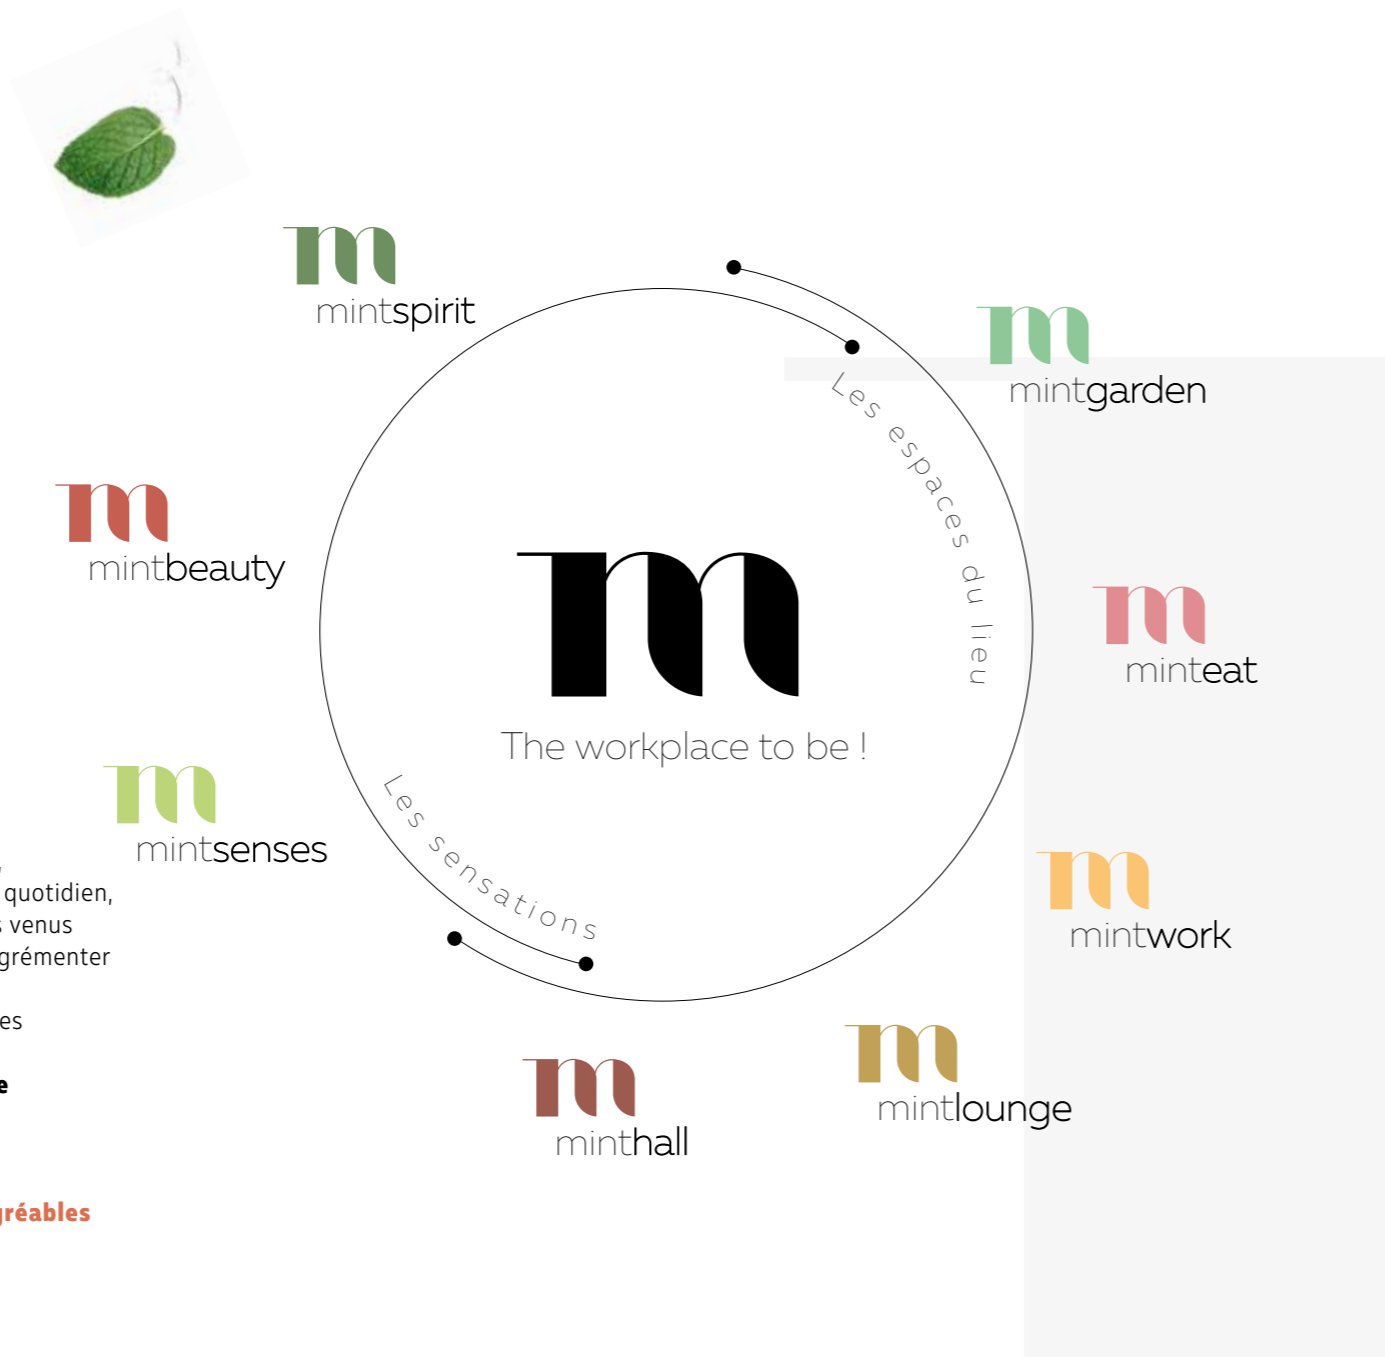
m
mintspirit

m
mintgarden

Les espaces du lieu

m
mintbeauty

m
The workplace to be !

m
minteat

m
mintsenses

Les sensations

quotidien,
venus
grémenter

es

e

gréables

m
mintwork

m
minthall

m
mintlounge